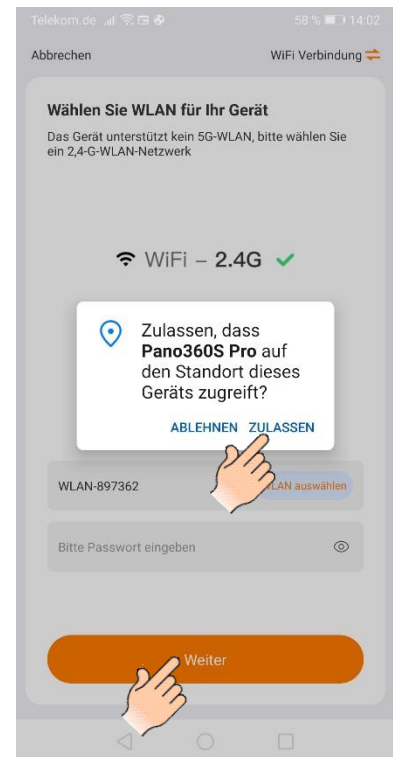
Telekom.de 58 % 14:02

Abbrechen

WiFi Verbindung

Wählen Sie WLAN für Ihr Gerät

Das Gerät unterstützt kein 5G-WLAN, bitte wählen Sie ein 2,4-G-WLAN-Netzwerk

WiFi – 2.4G

Zulassen, dass **Pano360S Pro** auf den Standort dieses Geräts zugreift?

ABLEHNEN ZULASSEN

WLAN-897362

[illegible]LAN auswählen

Bitte Passwort eingeben

Weiter